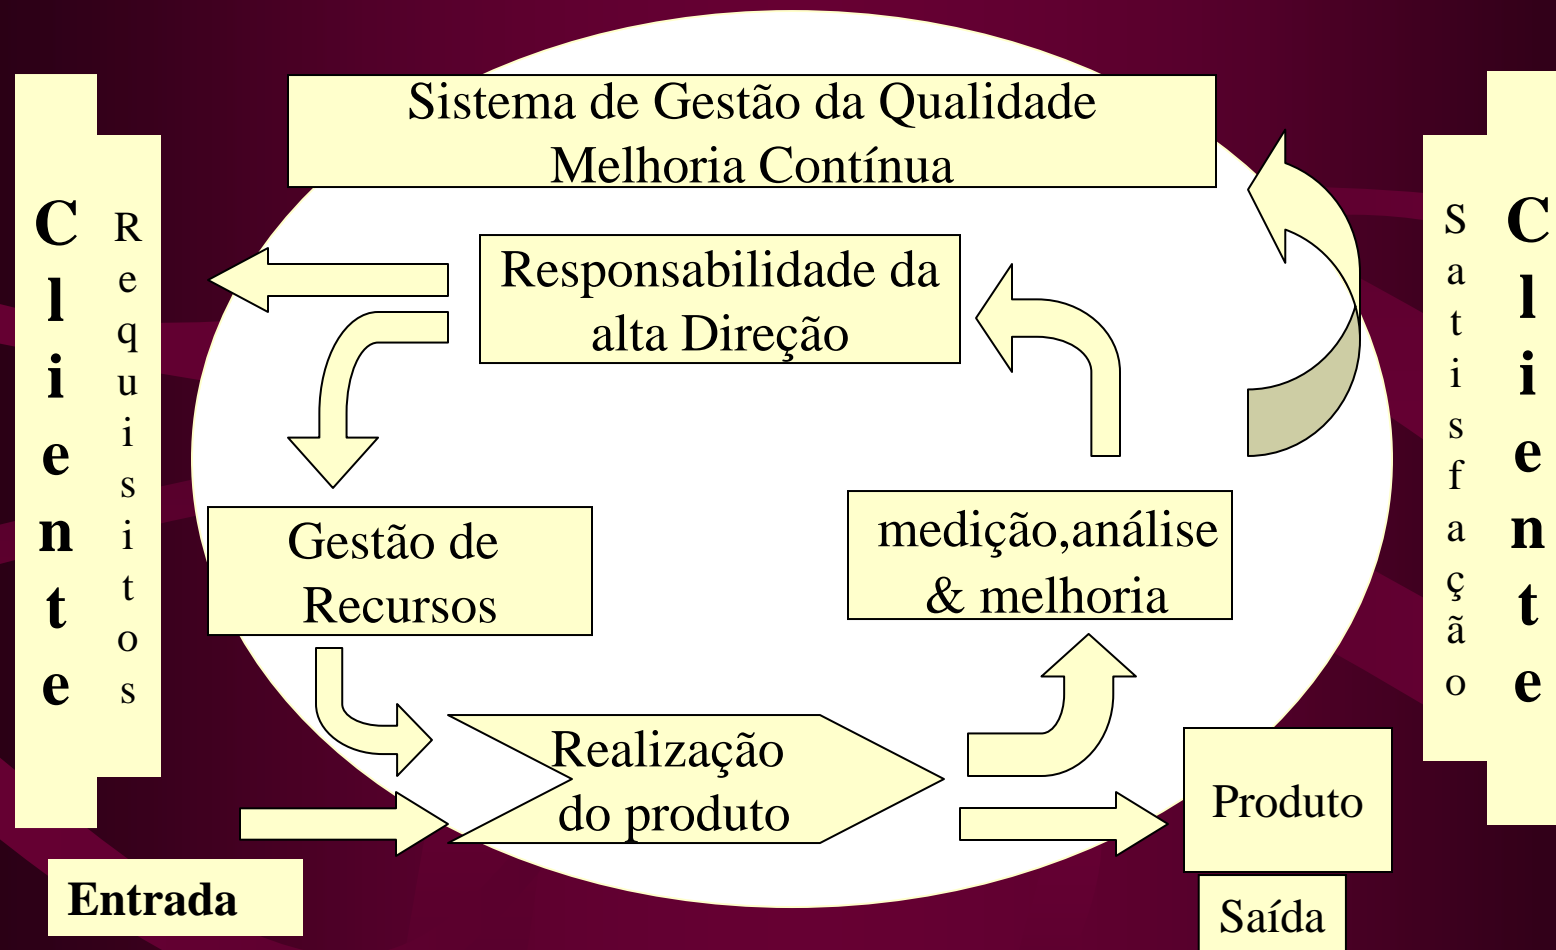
Sistema de Gestão da Qualidade
Melhoria Contínua

Cliente

Requisitos

Responsabilidade da alta Direção

Gestão de Recursos

medição,análise & melhoria

Realização do produto

Produto

Satisfação

Cliente

Entrada

Saída